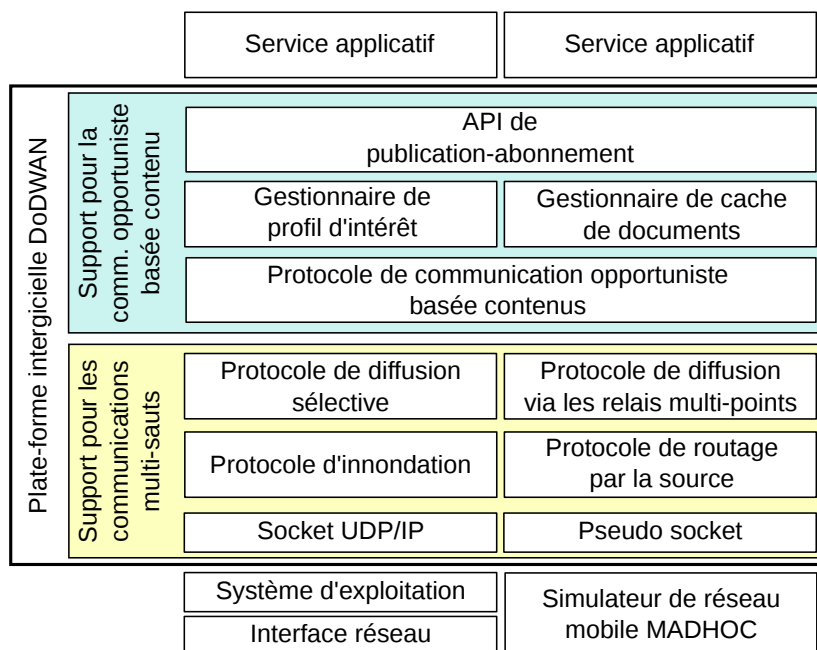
Service applicatif

Service applicatif

Plate-forme intergicielle DoDWAN

Support pour la comm. opportuniste basée contenu

API de publication-abonnement

Gestionnaire de profil d'intérêt

Gestionnaire de cache de documents

Protocole de communication opportuniste basée contenus

Support pour les communications multi-sauts

Protocole de diffusion sélective

Protocole de diffusion via les relais multi-points

Protocole d'innondation

Protocole de routage par la source

Socket UDP/IP

Pseudo socket

Système d'exploitation

Interface réseau

Simulateur de réseau mobile MADHOC